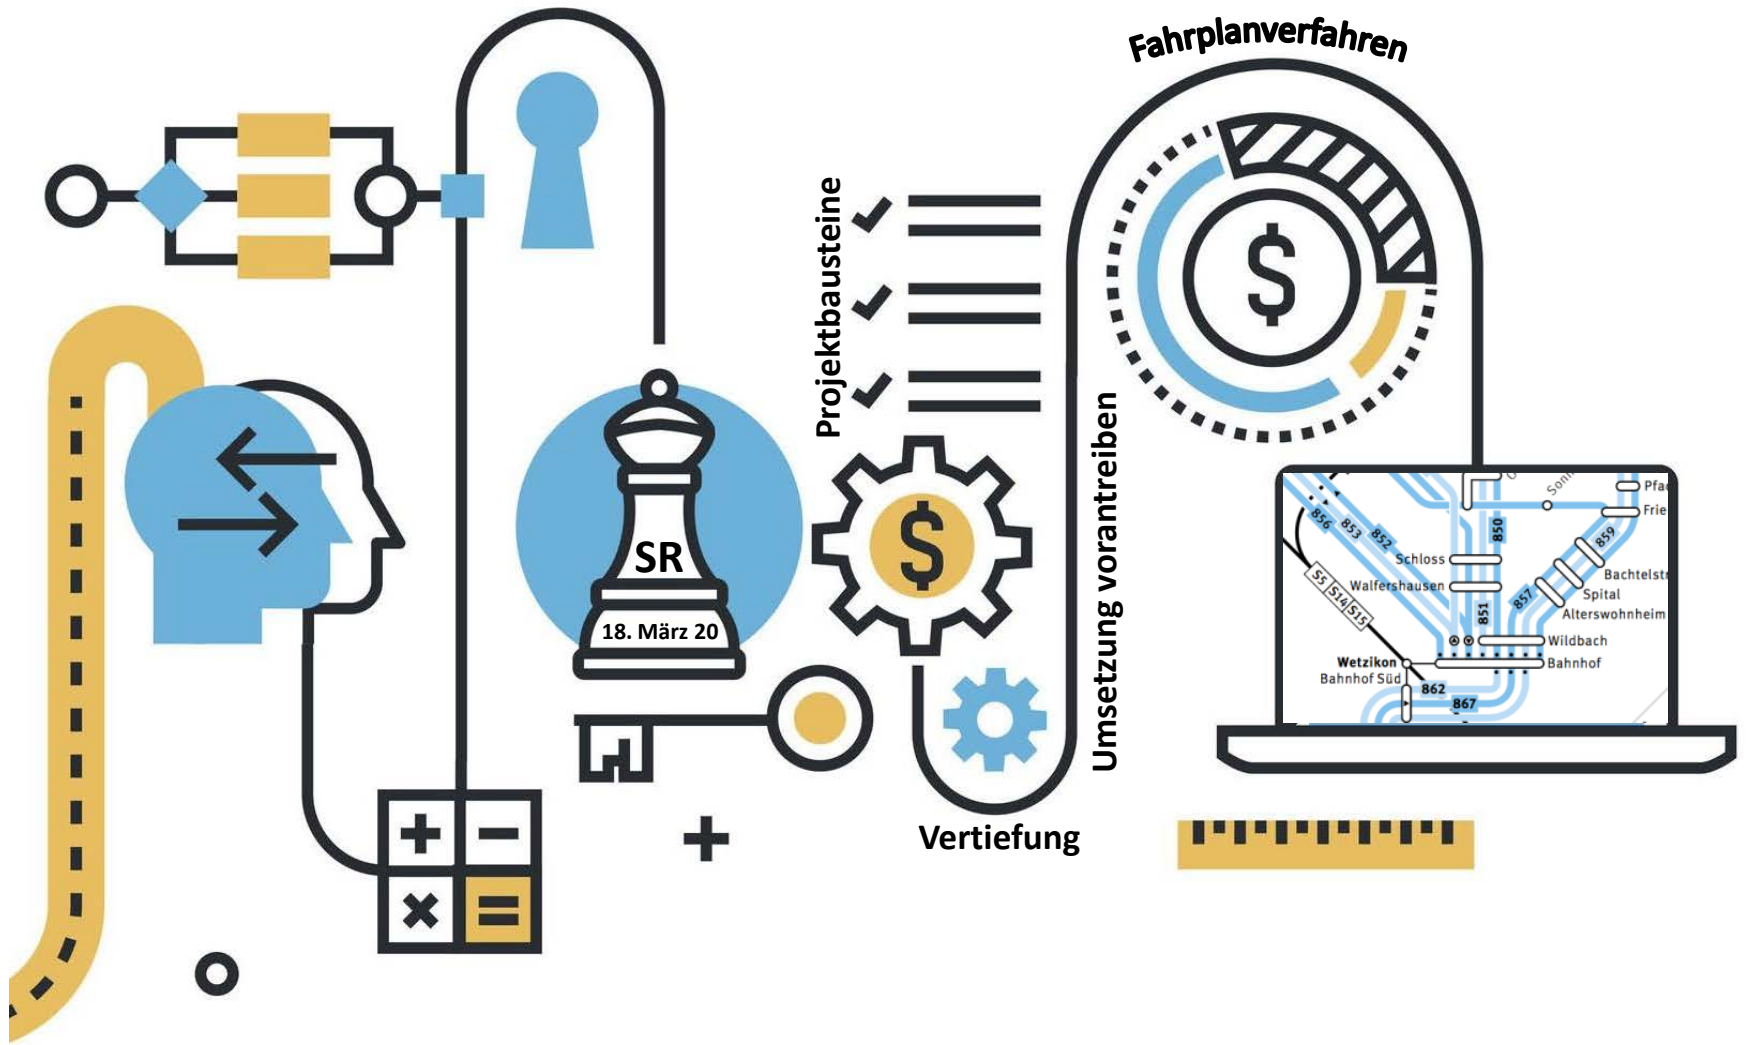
Fahrplanverfahren

Projektbausteine

SR

18. März 20

Umsetzung vorantreiben

Vertiefung

856
853
852
850
Schloss
Walfershausen
S5
S14
S15
851
857
859
Sonn
Pfa
Frie
Bachtelst
Spital
Alterswohnheim
Wildbach
Bahnhof
Wetzikon
Bahnhof Süd
862
867

$

$